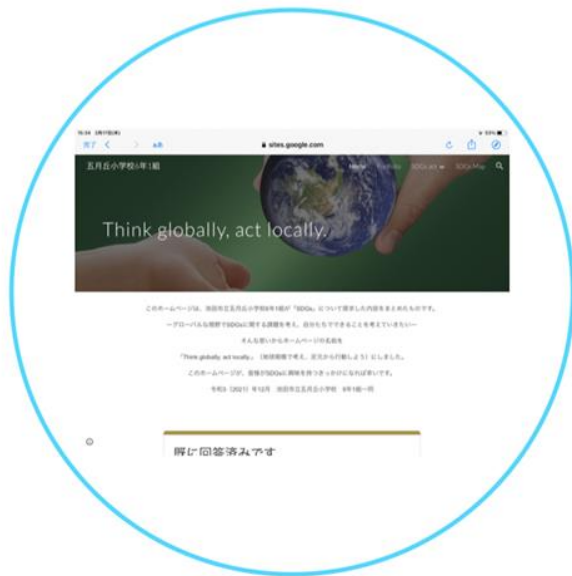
完了 < > AA
sites.google.com

五月丘小学校6年1組
Home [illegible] SDGs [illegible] SDGs Map

Think globally, act locally.

このホームページは、池田市立五月丘小学校6年1組が「SDGs」について探求した内容をまとめたものです。

ーグローバルな視野でSDGsに関する課題を考え、自分たちでできることを考えていきたいー

そんな思いからホームページの名前を

「Think globally, act locally」（地球規模で考え、足元から行動しよう）にしました。

このホームページが、皆様がSDGsに興味を持つきっかけになれば幸いです。

令和3（2021）年12月　池田市立五月丘小学校　6年1組一同

既に回答済みです